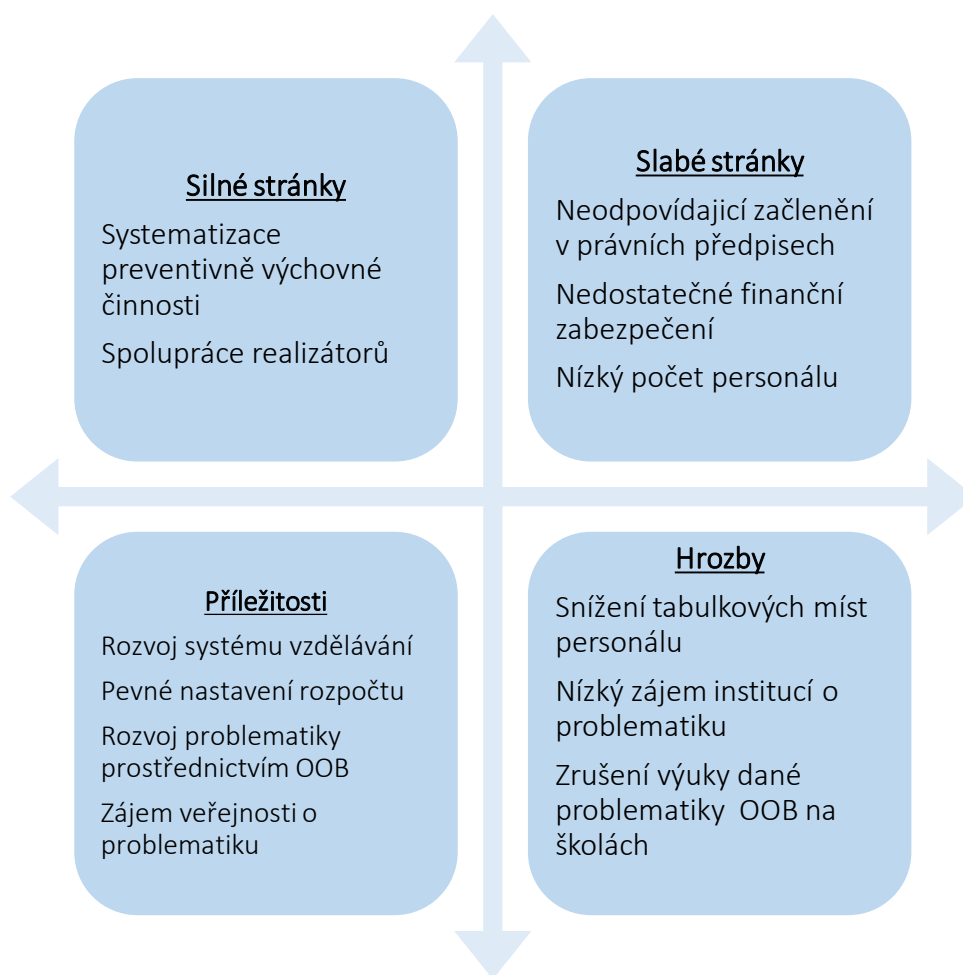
Silné stránky

Systematizace preventivně výchovné činnosti

Spolupráce realizátorů

Slabé stránky

Neodpovídajicí začlenění v právních předpisech

Nedostatečné finanční zabezpečení

Nízký počet personálu

Příležitosti

Rozvoj systému vzdělávání

Pevné nastavení rozpočtu

Rozvoj problematiky prostřednictvím OOB

Zájem veřejnosti o problematiku

Hrozby

Snížení tabulkových míst personálu

Nízký zájem institucí o problematiku

Zrušení výuky dané problematiky OOB na školách